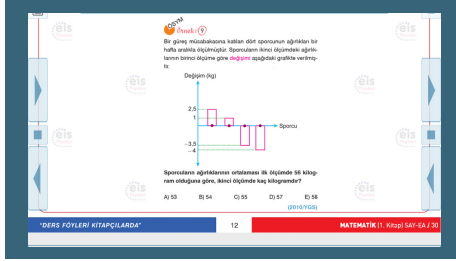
ÖSYM

Örnek : 9

Bir güreş müsabakasına katılan dört sporcunun ağırlıkları bir hafta arayla ölçülmüştür. Sporcuların ikinci ölçümdeki ağırlıklarının birinci ölçümde göre değişimi aşağıdaki grafikte verilmiştir.

Değişim (kg)

2,5

1

Sporcu

– 3,5

– 4

Sporcuların ağırlıklarının ortalaması ilk ölçümde 56 kilogram olduğuna göre, ikinci ölçümde kaç kilogramdır?

A) 53 B) 54 C) 55 D) 57 E) 58

(2010/YGS)

eis

"DERS FÖYLERİ KİTAPÇILARDA"

12

MATEMATİK (1. Kitap) SAY-EA / 30